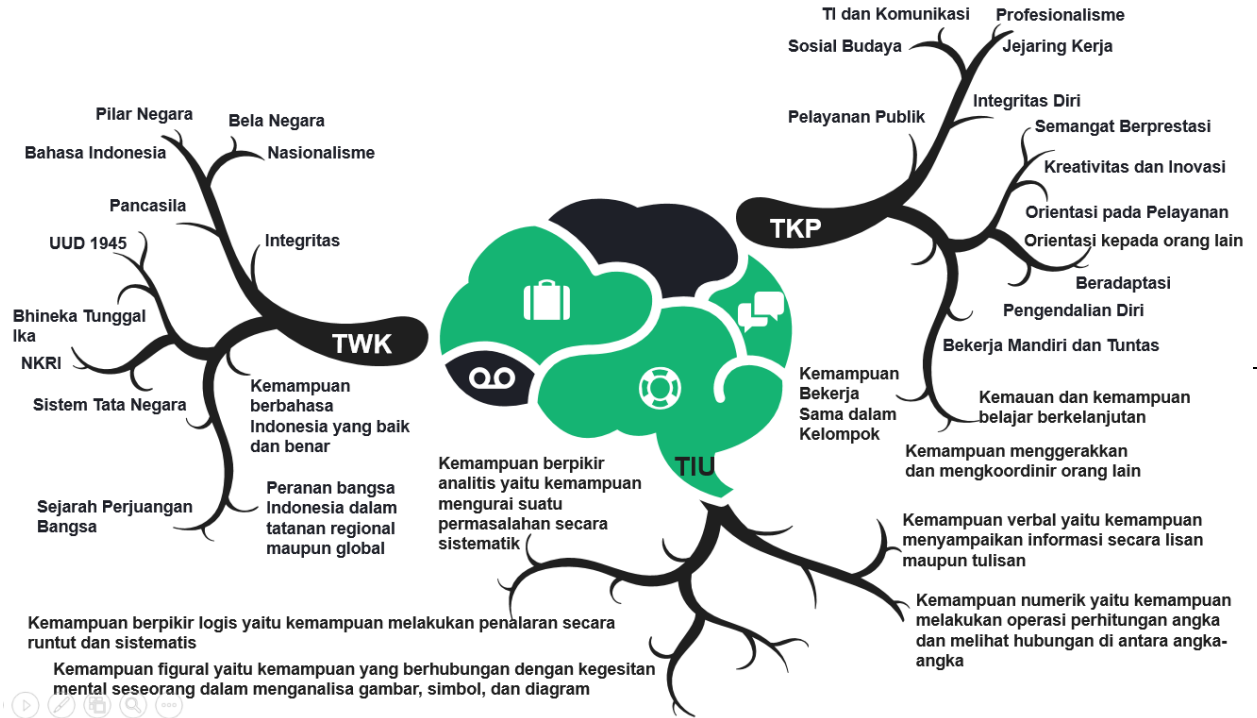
TI dan Komunikasi
Profesionalisme
Sosial Budaya
Jejaring Kerja
Integritas Diri
Pelayanan Publik
Semangat Berprestasi
Kreativitas dan Inovasi
TKP
Orientasi pada Pelayanan
Orientasi kepada orang lain
Beradaptasi
Pengendalian Diri
Bekerja Mandiri dan Tuntas
Kemampuan Bekerja Sama dalam Kelompok
Kemauan dan kemampuan belajar berkelanjutan
Kemampuan menggerakkan dan mengkoordinir orang lain

Pilar Negara
Bela Negara
Bahasa Indonesia
Nasionalisme
Pancasila
Integritas
UUD 1945
Bhineka Tunggal Ika
TWK
NKRI
Sistem Tata Negara
Kemampuan berbahasa Indonesia yang baik dan benar
Sejarah Perjuangan Bangsa
Peranan bangsa Indonesia dalam tatanan regional maupun global

TIU
Kemampuan berpikir analitis yaitu kemampuan mengurai suatu permasalahan secara sistematik
Kemampuan verbal yaitu kemampuan menyampaikan informasi secara lisan maupun tulisan
Kemampuan numerik yaitu kemampuan melakukan operasi perhitungan angka dan melihat hubungan di antara angka-angka
Kemampuan berpikir logis yaitu kemampuan melakukan penalaran secara runtut dan sistematis
Kemampuan figural yaitu kemampuan yang berhubungan dengan kegesitan mental seseorang dalam menganalisa gambar, simbol, dan diagram